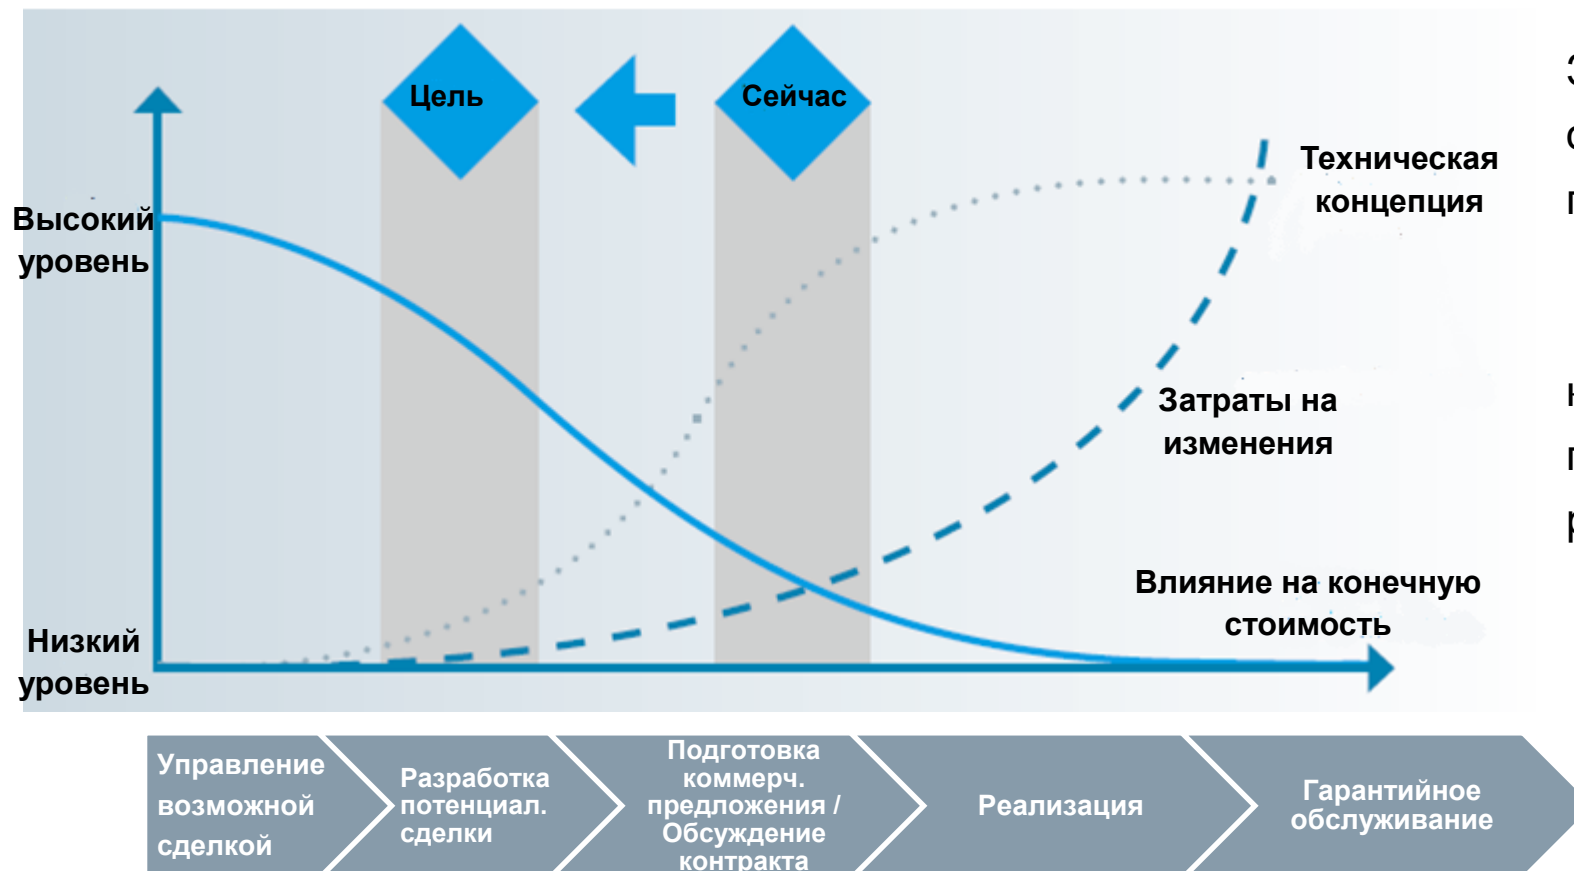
Цель

Сейчас

Высокий уровень

Низкий уровень

Техническая концепция

Затраты на изменения

Влияние на конечную стоимость

Управление возможной сделкой

Разработка потенциал. сделки

Подготовка коммерч. предложения / Обсуждение контракта

Реализация

Гарантийное обслуживание